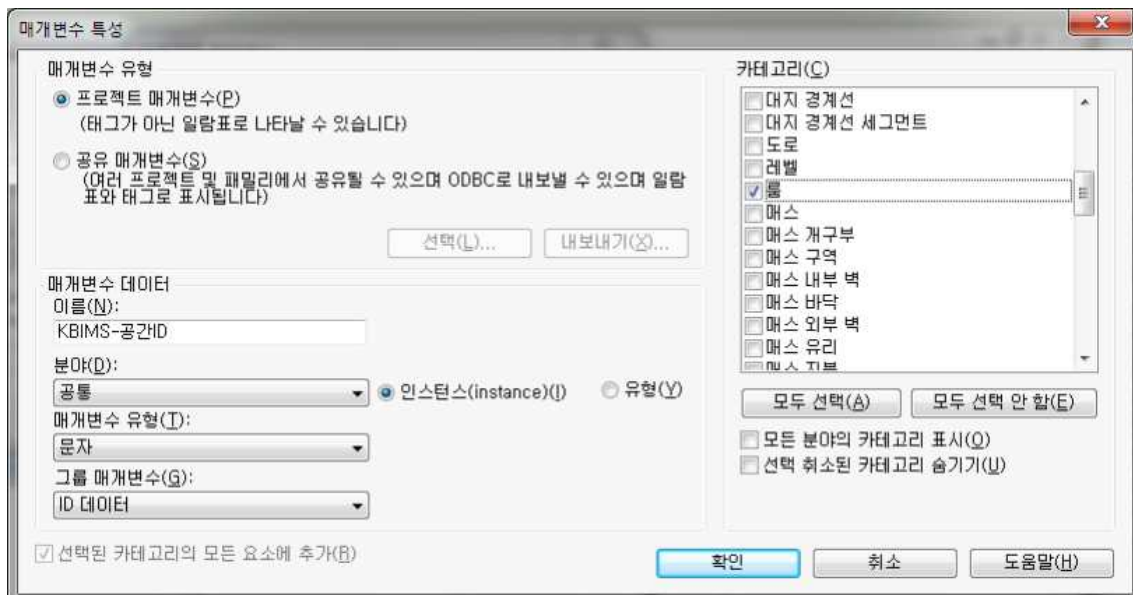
매개변수 특성

매개변수 유형

프로젝트 매개변수(P)
(태그가 아닌 일람표로 나타날 수 있습니다)

공유 매개변수(S)
(여러 프로젝트 및 패밀리에서 공유될 수 있으며 ODBC로 내보낼 수 있으며 일람표와 태그로 표시됩니다)

선택(L)... 내보내기(X)...

매개변수 데이터
이름(N):
KBIMS-공간ID
분야(D):
공통
인스턴스(instance)(I)
유형(Y)
매개변수 유형(T):
문자
그룹 매개변수(G):
ID 데이터

선택된 카테고리의 모든 요소에 추가(R)

카테고리(C)
대지 경계선
대지 경계선 세그먼트
도로
레벨
룸
매스
매스 개구부
매스 구역
매스 내부 벽
매스 바닥
매스 외부 벽
매스 유리
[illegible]

모두 선택(A)
모두 선택 안 함(E)
모든 분야의 카테고리 표시(O)
선택 취소된 카테고리 숨기기(U)

확인
취소
도움말(H)